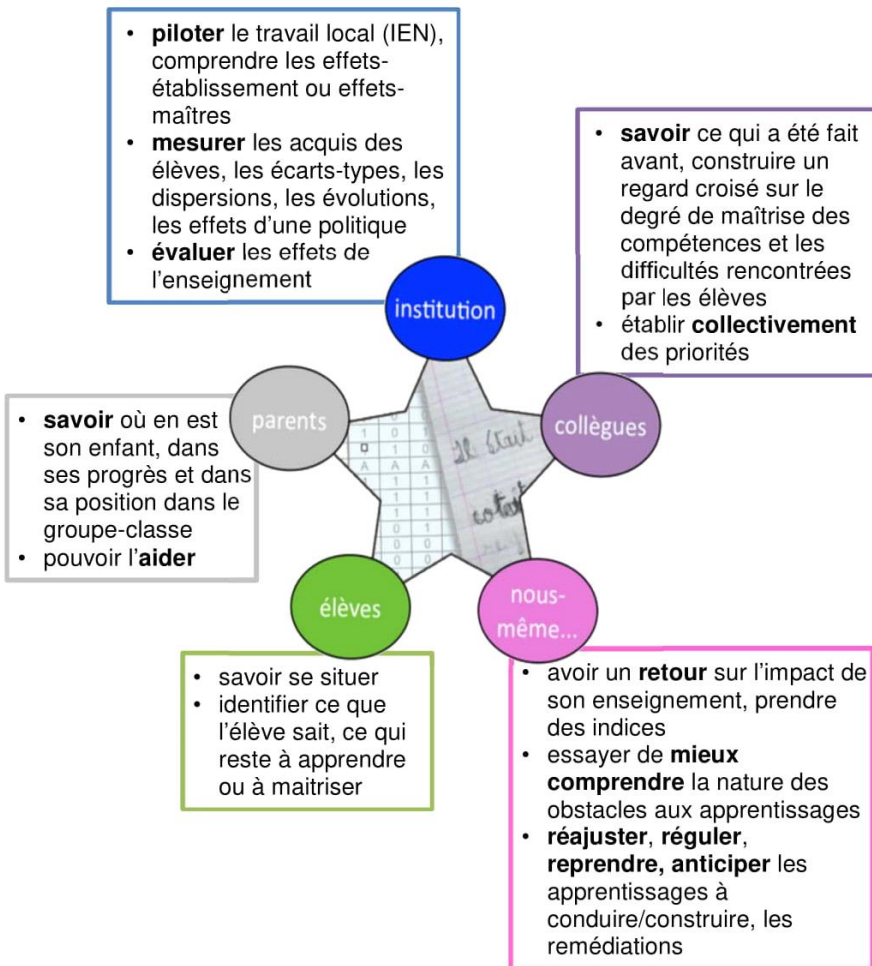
- **piloter** le travail local (IEN), comprendre les effets-établissement ou effets-maîtres
- **mesurer** les acquis des élèves, les écarts-types, les dispersions, les évolutions, les effets d'une politique
- **évaluer** les effets de l'enseignement

- **savoir** ce qui a été fait avant, construire un regard croisé sur le degré de maîtrise des compétences et les difficultés rencontrées par les élèves
- établir **collectivement** des priorités

institution

parents

collègues

élèves

nous-même...

- **savoir** où en est son enfant, dans ses progrès et dans sa position dans le groupe-classe
- pouvoir l'**aider**

- savoir se situer
- identifier ce que l'élève sait, ce qui reste à apprendre ou à maitriser

- avoir un **retour** sur l'impact de son enseignement, prendre des indices
- essayer de **mieux comprendre** la nature des obstacles aux apprentissages
- **réajuster**, **réguler**, **reprendre, anticiper** les apprentissages à conduire/construire, les remédiations